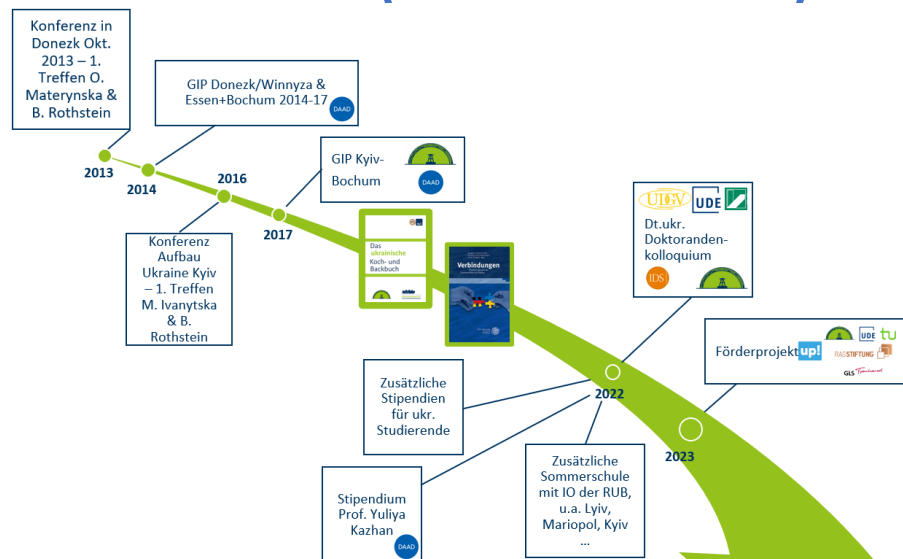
Konferenz in Donezk Okt. 2013 – 1. Treffen O. Materynska & B. Rothstein

GIP Donezk/Winnyza & Essen+Bochum 2014-17

DAAD

2013

2014

2016

GIP Kyiv-Bochum

DAAD

2017

Konferenz Aufbau Ukraine Kyiv – 1. Treffen M. Ivanytska & B. Rothstein

Das ukrainische Koch- und Backbuch

Verbindungen

UDE

Dt.ukr. Doktoranden-kolloquium

IDS

Förderprojekt up!

UDE

tu

RAGSTIFTUNG

GLS

Zusätzliche Stipendien für ukr. Studierende

2022

2023

Zusätzliche Sommerschule mit IO der RUB, u.a. Lyiv, Mariopol, Kyiv ...

Stipendium Prof. Yuliya Kazhan

DAAD